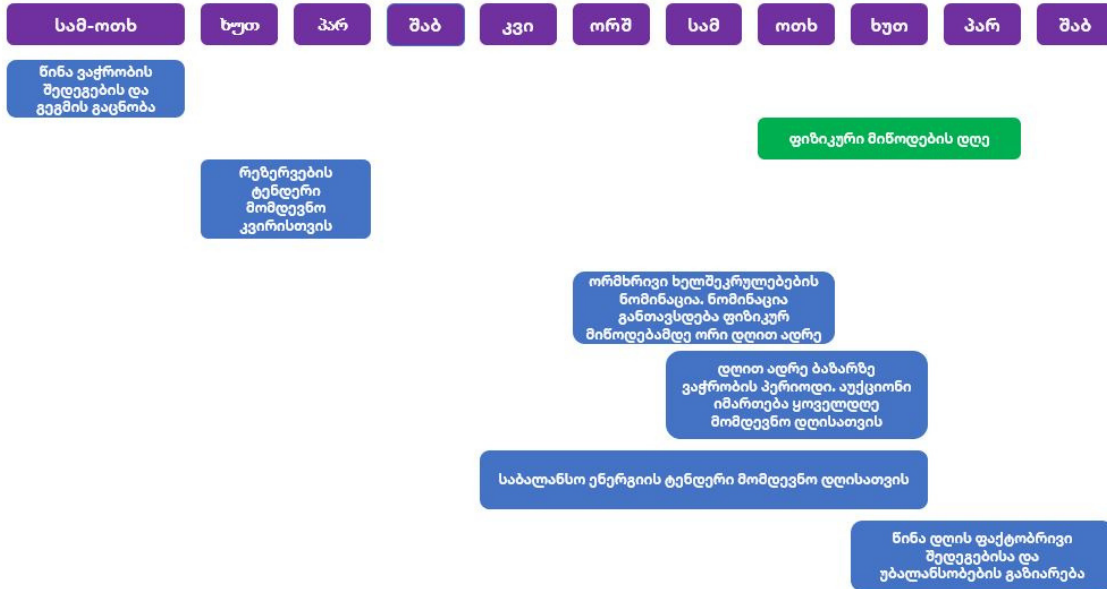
სამ-ოთხ | ხუთ | პარ | შაბ | კვი | ორშ | სამ | ოთხ | ხუთ | პარ | შაბ

წინა ვაჭრობის შედეგების და გეგმის გაცნობა

ფიზიკური მიწოდების დღე

რეზერვების ტენდერი მომდევნო კვირისთვის

ორმხრივი ხელშეკრულებების ნომინაცია. ნომინაცია გათავსდება ფიზიკურ მიწოდებამდე ორი დღით ადრე

დღით ადრე ბაზარზე ვაჭრობის პერიოდი. აუქციონი იმართება ყოველდღე მომდევნო დღისათვის

საბალანსო ენერგიის ტენდერი მომდევნო დღისათვის

წინა დღის ფაქტობრივი შედეგებისა და უბალანსობების გაზიარება